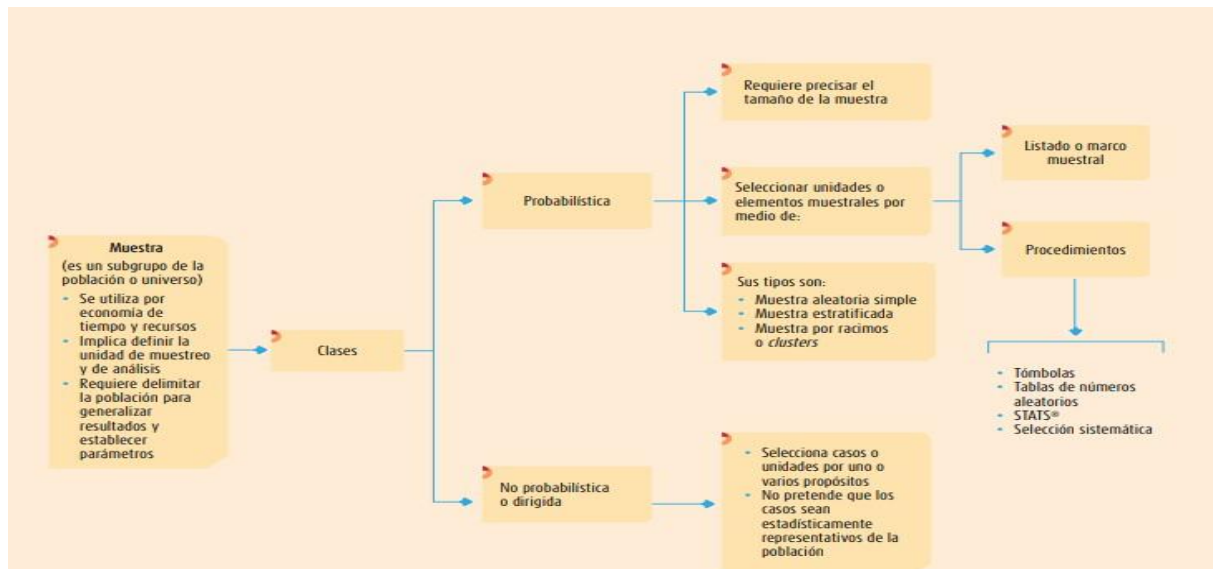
Muestra
(es un subgrupo de la población o universo)
- Se utiliza por economía de tiempo y recursos
- Implica definir la unidad de muestreo y de análisis
- Requiere delimitar la población para generalizar resultados y establecer parámetros

Clases

Probabilística

Requiere precisar el tamaño de la muestra

Seleccionar unidades o elementos muestrales por medio de:

Listado o marco muestral

Procedimientos

- Tómbolas
- Tablas de números aleatorios
- STATS®
- Selección sistemática

Sus tipos son:
- Muestra aleatoria simple
- Muestra estratificada
- Muestra por racimos o *clusters*

No probabilística o dirigida

- Selecciona casos o unidades por uno o varios propósitos
- No pretende que los casos sean estadísticamente representativos de la población